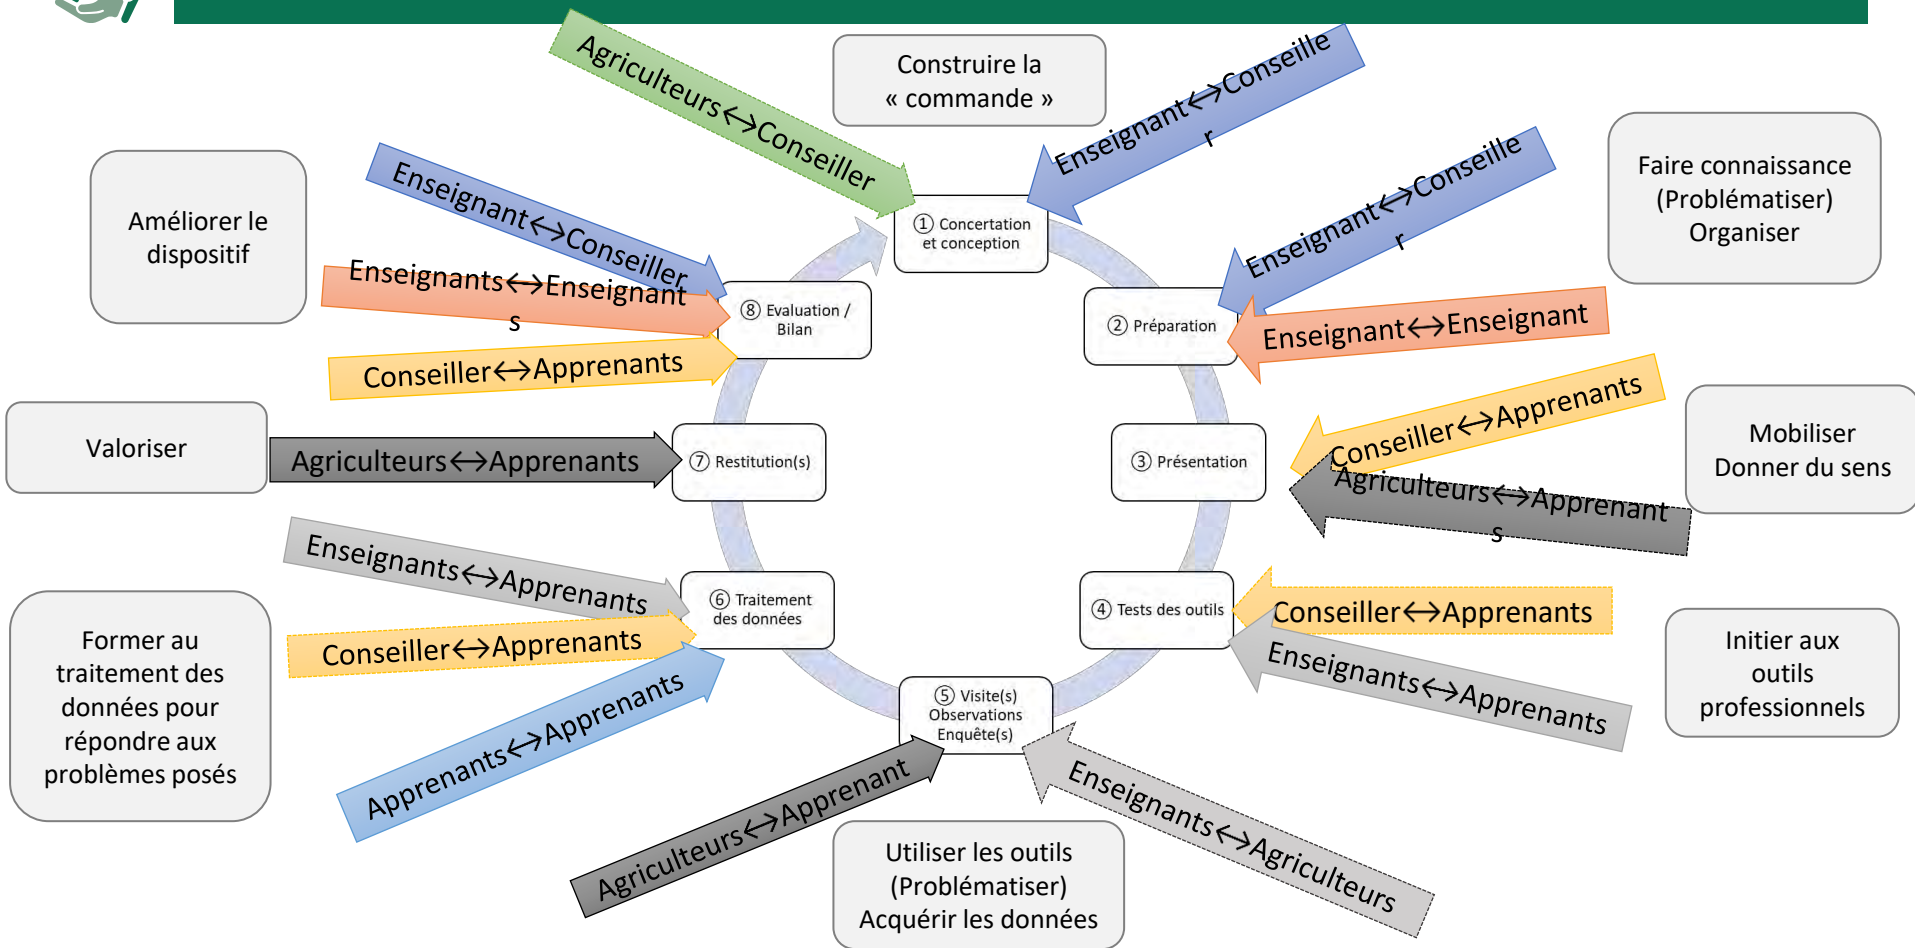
Construire la « commande »

Agriculteurs↔Conseiller

Enseignant↔Conseiller

① Concertation et conception

Améliorer le dispositif

Enseignant↔Conseiller

Enseignants↔Enseignants

Conseiller↔Apprenants

⑧ Evaluation / Bilan

Faire connaissance (Problématiser) Organiser

Enseignant↔Conseiller

② Préparation

Enseignant↔Enseignant

Valoriser

Agriculteurs↔Apprenants

⑦ Restitution(s)

③ Présentation

Conseiller↔Apprenants

Agriculteurs↔Apprenants

Mobiliser Donner du sens

Enseignants↔Apprenants

⑥ Traitement des données

Conseiller↔Apprenants

Former au traitement des données pour répondre aux problèmes posés

Apprenants↔Apprenants

④ Tests des outils

Conseiller↔Apprenants

Enseignants↔Apprenants

Initier aux outils professionnels

⑤ Visite(s) Observations Enquête(s)

Agriculteurs↔Apprenant

Enseignants↔Agriculteurs

Utiliser les outils (Problématiser) Acquérir les données